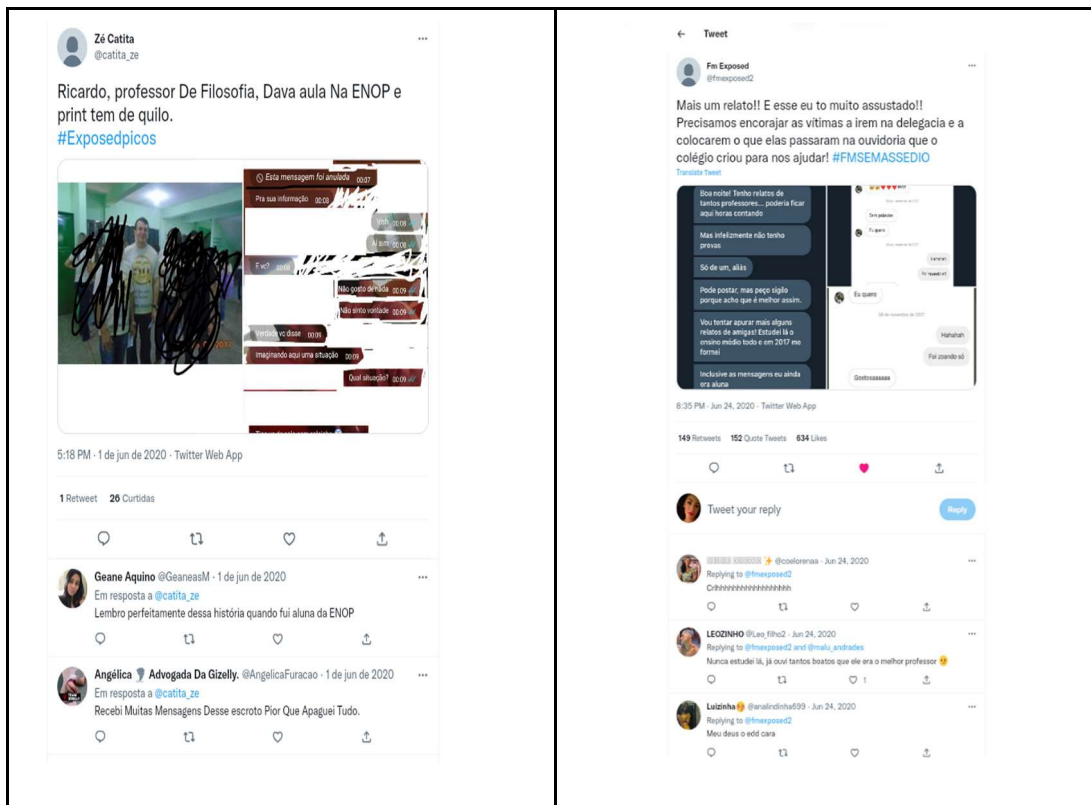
Zé Catita
@catita_ze

Ricardo, professor De Filosofia, Dava aula Na ENOP e print tem de quilo.
#Exposedpicos

Esta mensagem foi anulada 00:07
Pra sua informação 00:08
Vish 00:08
Ai sim 00:08
E vc? 00:08
Não gosto de nada 00:09
Não sinto vontade 00:09
Verdade vc disse 00:09
Imaginando aqui uma situação 00:09
Qual situação? 00:09

5:18 PM · 1 de jun de 2020 · Twitter Web App

1 Retweet 26 Curtidas

Geane Aquino @GeaneasM · 1 de jun de 2020
Em resposta a @catita_ze
Lembro perfeitamente dessa história quando fui aluna da ENOP

Angélica Advogada Da Gizelly. @AngelicaFuracao · 1 de jun de 2020
Em resposta a @catita_ze
Recebi Muitas Mensagens Desse escroto Pior Que Apaguei Tudo.

Tweet

Fm Exposed
@fmexposed2

Mais um relato!! E esse eu to muito assustado!! Precisamos encorajar as vítimas a irem na delegacia e a colocarem o que elas passaram na ouvidoria que o colégio criou para nos ajudar! #FMSEMASSEDIO
Translate Tweet

Boa noite! Tenho relatos de tantos professores... poderia ficar aqui horas contando
Mas infelizmente não tenho provas
Só de um, aliás
Pode postar, mas peço sigilo porque acho que é melhor assim.
Vou tentar apurar mais alguns relatos de amigas! Estudei lá o ensino médio todo e em 2017 me formei
Inclusive as mensagens eu ainda era aluna
Eu quero
Hahahah
Foi zoando só
Gostosaaaaaa

8:35 PM · Jun 24, 2020 · Twitter Web App

149 Retweets 152 Quote Tweets 634 Likes

Tweet your reply
Reply

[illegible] @coelorenaa · Jun 24, 2020
Replying to @fmexposed2
Crlhhhhhhhhhhhhhhhh

LEOZINHO @Leo_filho2 · Jun 24, 2020
Replying to @fmexposed2 and @malu_andrades
Nunca estudei lá, já ouvi tantos boatos que ele era o melhor professor
1

Luizinha @analindinha699 · Jun 24, 2020
Replying to @fmexposed2
Meu deus o edd cara